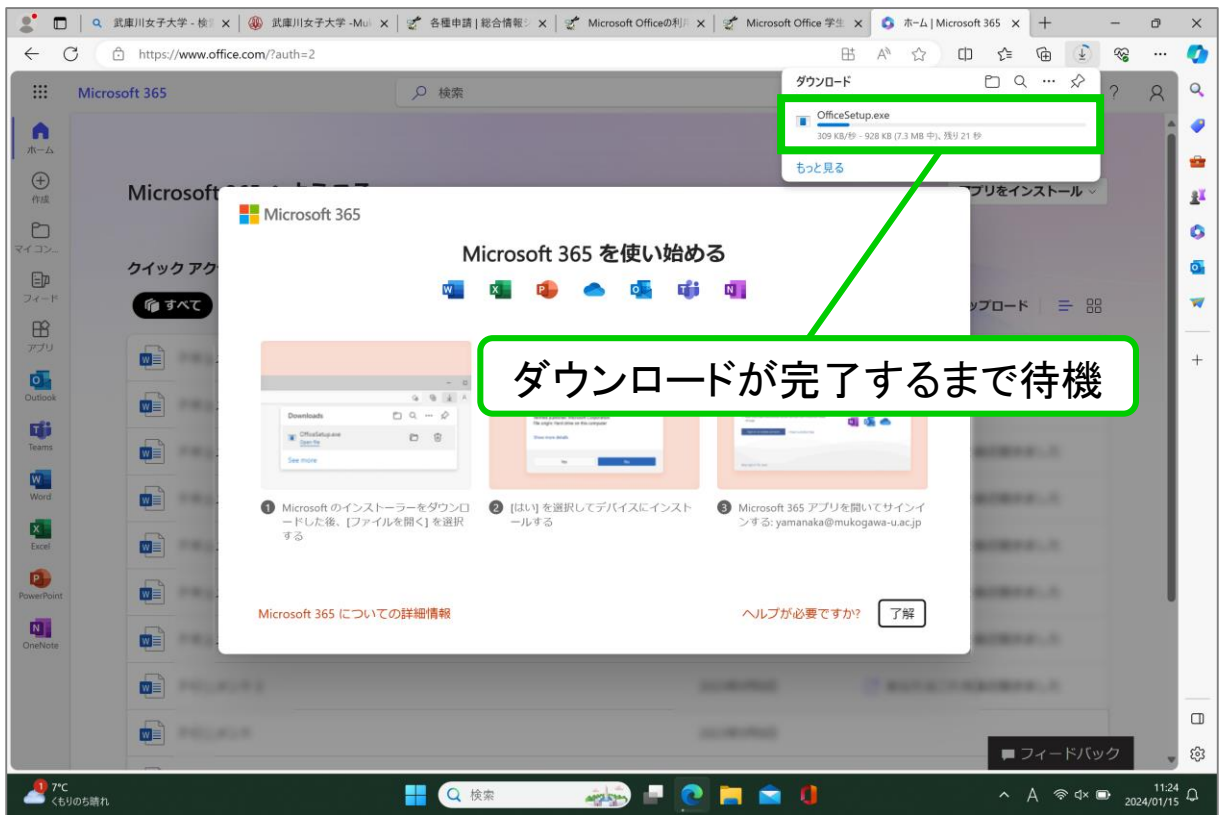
武庫川女子大学 - 検 | 武庫川女子大学 -Mui | 各種申請 | 総合情報 | Microsoft Officeの利 | Microsoft Office 学生 | ホーム | Microsoft 365

https://www.office.com/?auth=2

ダウンロード

OfficeSetup.exe
309 KB/秒 - 928 KB (7.3 MB 中), 残り 21 秒

もっと見る

Microsoft 365

検索

ホーム
作成
マイ コン...
フィード
アプリ
Outlook
Teams
Word
Excel
PowerPoint
OneNote

Microsoft 365 へようこそ

アプリをインストール

クイック アク

すべて

アップロード

Microsoft 365

Microsoft 365 を使い始める

ダウンロードが完了するまで待機

Downloads
OfficeSetup.exe
Open file
See more

1 Microsoft のインストーラーをダウンロードした後、[ファイルを開く] を選択する

2 [はい] を選択してデバイスにインストールする

3 Microsoft 365 アプリを開いてサインインする: yamanaka@mukogawa-u.ac.jp

Microsoft 365 についての詳細情報

ヘルプが必要ですか?

了解

フィードバック

7°C
くもりのち晴れ

検索

11:24
2024/01/15